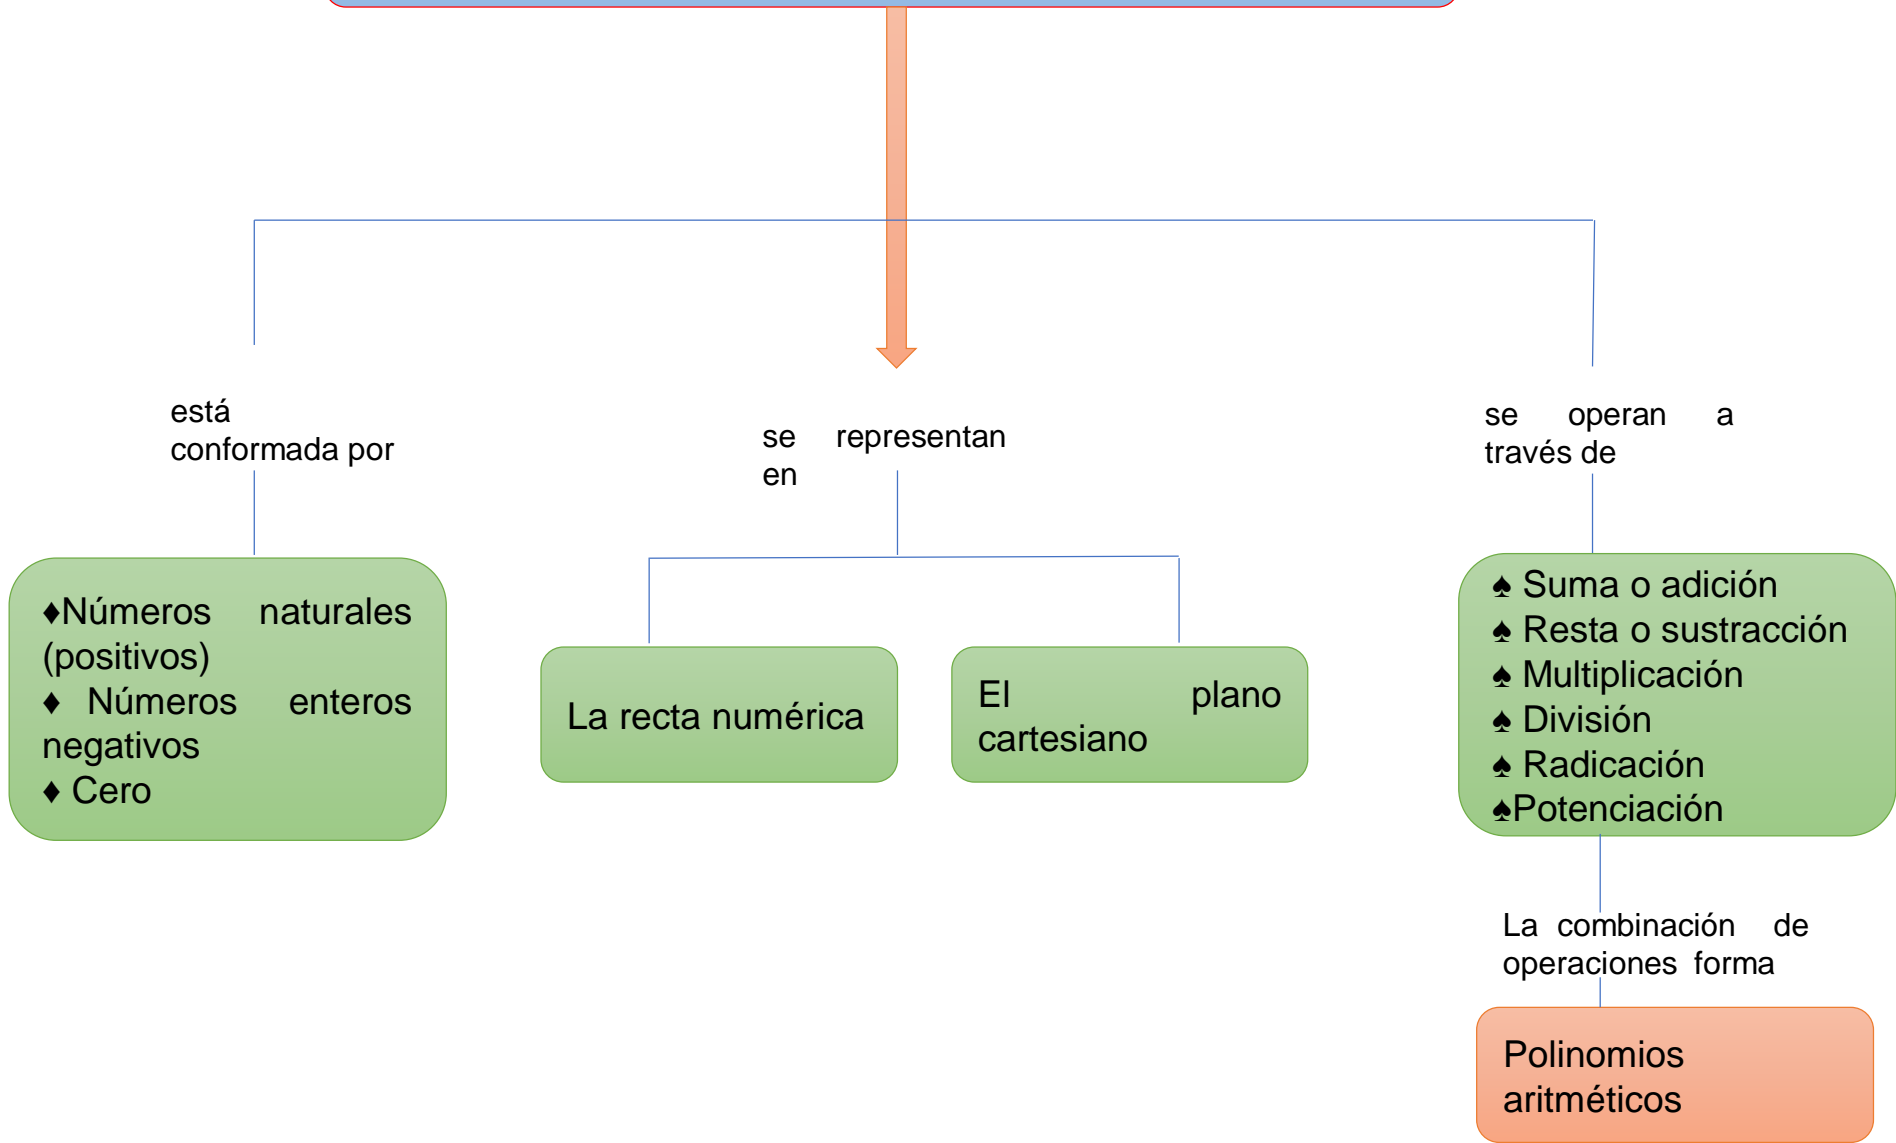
está conformada por

se representan en

se operan a través de

♦Números naturales (positivos)
♦ Números enteros negativos
♦ Cero

La recta numérica

El plano cartesiano

♠ Suma o adición
♠ Resta o sustracción
♠ Multiplicación
♠ División
♠ Radicación
♠Potenciación

La combinación de operaciones forma

Polinomios aritméticos